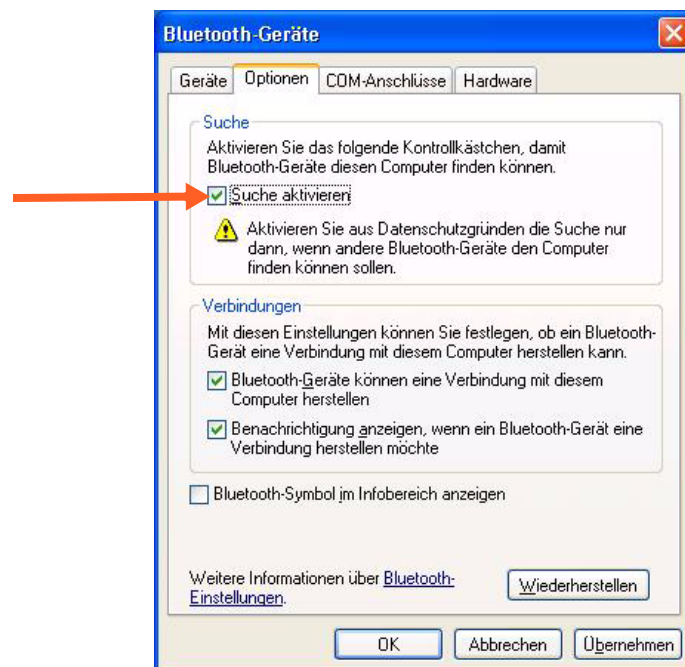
Bluetooth-Geräte

Geräte | Optionen | COM-Anschlüsse | Hardware

Suche

Aktivieren Sie das folgende Kontrollkästchen, damit Bluetooth-Geräte diesen Computer finden können.

Suche aktivieren

Aktivieren Sie aus Datenschutzgründen die Suche nur dann, wenn andere Bluetooth-Geräte den Computer finden können sollen.

Verbindungen

Mit diesen Einstellungen können Sie festlegen, ob ein Bluetooth-Gerät eine Verbindung mit diesem Computer herstellen kann.

Bluetooth-Geräte können eine Verbindung mit diesem Computer herstellen

Benachrichtigung anzeigen, wenn ein Bluetooth-Gerät eine Verbindung herstellen möchte

Bluetooth-Symbol im Infobereich anzeigen

Weitere Informationen über Bluetooth-Einstellungen.

Wiederherstellen

OK | Abbrechen | Übernehmen